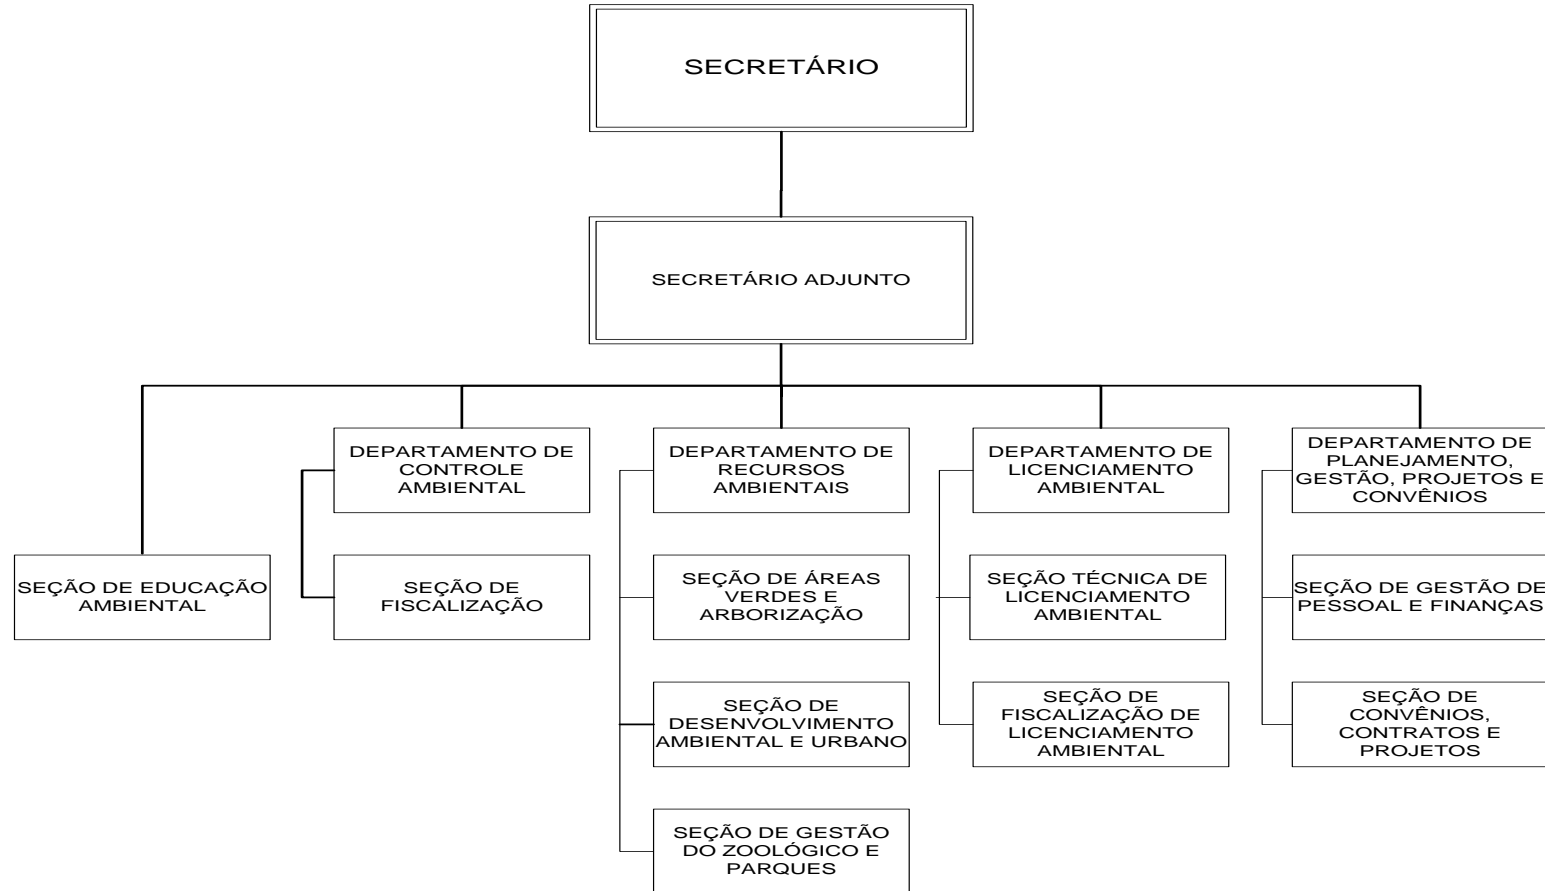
SECRETÁRIO

SECRETÁRIO ADJUNTO

SEÇÃO DE EDUCAÇÃO AMBIENTAL

DEPARTAMENTO DE CONTROLE AMBIENTAL

SEÇÃO DE FISCALIZAÇÃO

DEPARTAMENTO DE RECURSOS AMBIENTAIS

SEÇÃO DE ÁREAS VERDES E ARBORIZAÇÃO

SEÇÃO DE DESENVOLVIMENTO AMBIENTAL E URBANO

SEÇÃO DE GESTÃO DO ZOOLÓGICO E PARQUES

DEPARTAMENTO DE LICENCIAMENTO AMBIENTAL

SEÇÃO TÉCNICA DE LICENCIAMENTO AMBIENTAL

SEÇÃO DE FISCALIZAÇÃO DE LICENCIAMENTO AMBIENTAL

DEPARTAMENTO DE PLANEJAMENTO, GESTÃO, PROJETOS E CONVÊNIOS

SEÇÃO DE GESTÃO DE PESSOAL E FINANÇAS

SEÇÃO DE CONVÊNIOS, CONTRATOS E PROJETOS